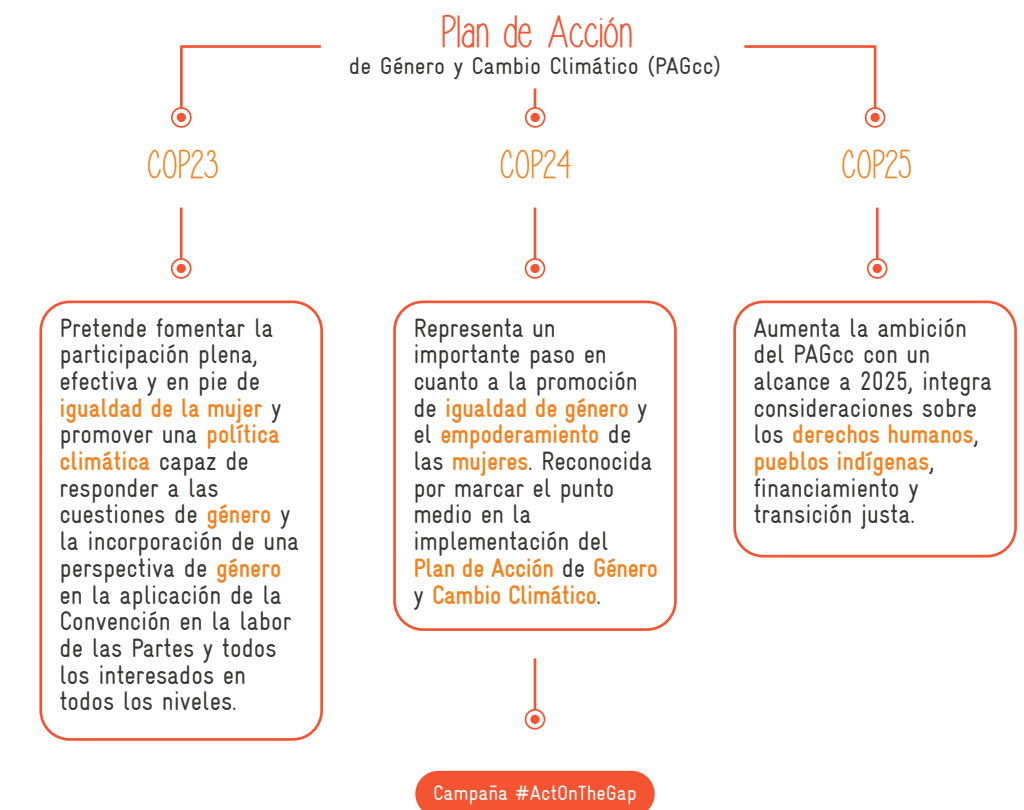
Plan de Acción
de Género y Cambio Climático (PAGcc)

COP23

COP24

COP25

Pretende fomentar la participación plena, efectiva y en pie de igualdad de la mujer y promover una política climática capaz de responder a las cuestiones de género y la incorporación de una perspectiva de género en la aplicación de la Convención en la labor de las Partes y todos los interesados en todos los niveles.

Representa un importante paso en cuanto a la promoción de igualdad de género y el empoderamiento de las mujeres. Reconocida por marcar el punto medio en la implementación del Plan de Acción de Género y Cambio Climático.

Aumenta la ambición del PAGcc con un alcance a 2025, integra consideraciones sobre los derechos humanos, pueblos indígenas, financiamiento y transición justa.

Campaña #ActOnTheGap